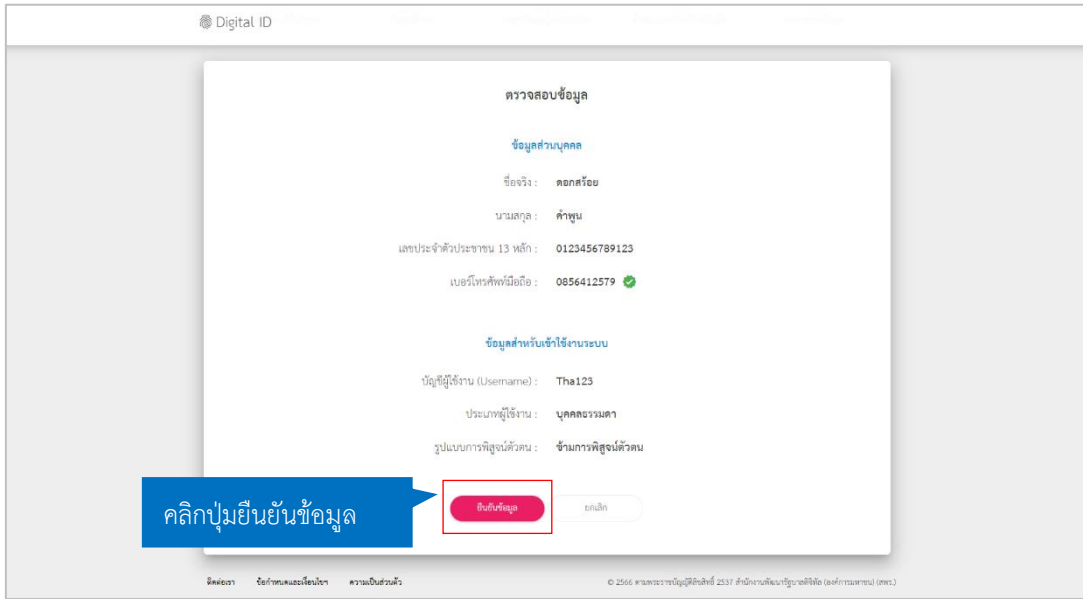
Digital ID

ตรวจสอบข้อมูล

ข้อมูลส่วนบุคคล

ชื่อจริง : ดอกสร้อย

นามสกุล : คำพูน

เลขประจำตัวประชาชน 13 หลัก : 0123456789123

เบอร์โทรศัพท์มือถือ : 0856412579

ข้อมูลสำหรับเข้าใช้งานระบบ

บัญชีผู้ใช้งาน (Username) : Tha123

ประเภทผู้ใช้งาน : บุคคลธรรมดา

รูปแบบการพิสูจน์ตัวตน : ข้ามการพิสูจน์ตัวตน

คลิกปุ่มยืนยันข้อมูล

ยืนยันข้อมูล

ยกเลิก

ติดต่อเรา ข้อกำหนดและเงื่อนไข ความเป็นส่วนตัว

© 2566 ตามพระราชบัญญัติลิขสิทธิ์ 2537 สำนักงานพัฒนารัฐบาลดิจิทัล (องค์การมหาชน) (สพร.)